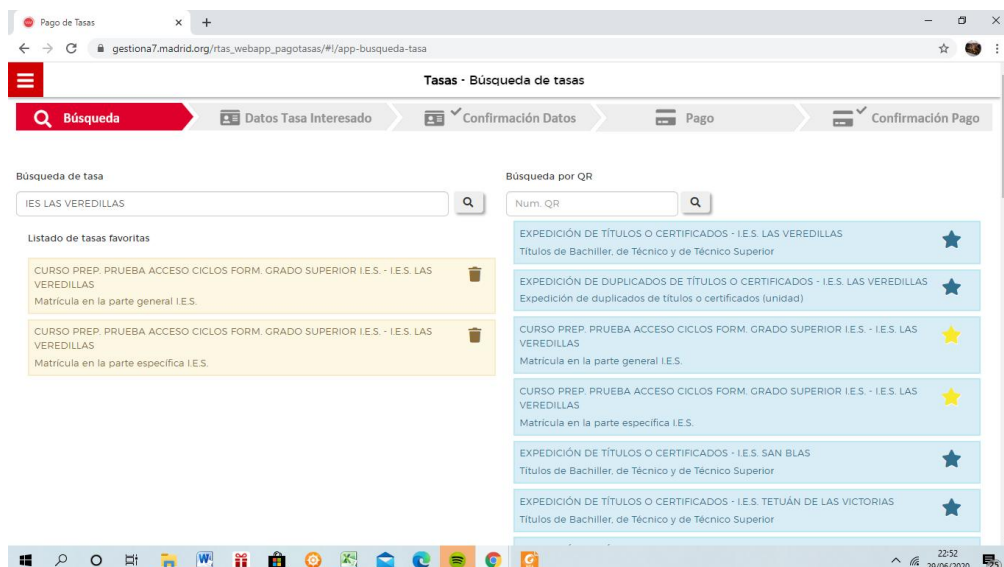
Pago de Tasas
gestiona7.madrid.org/rtas_webapp_pagotasas/#!/app-busqueda-tasa

Tasas - Búsqueda de tasas

Búsqueda
Datos Tasa Interesado
Confirmación Datos
Pago
Confirmación Pago

Búsqueda de tasa
IES LAS VEREDILLAS

Listado de tasas favoritas

CURSO PREP. PRUEBA ACCESO CICLOS FORM. GRADO SUPERIOR I.E.S. - I.E.S. LAS VEREDILLAS
Matrícula en la parte general I.E.S.

CURSO PREP. PRUEBA ACCESO CICLOS FORM. GRADO SUPERIOR I.E.S. - I.E.S. LAS VEREDILLAS
Matrícula en la parte específica I.E.S.

Búsqueda por QR
Num. QR

EXPEDICIÓN DE TÍTULOS O CERTIFICADOS - I.E.S. LAS VEREDILLAS
Títulos de Bachiller, de Técnico y de Técnico Superior

EXPEDICIÓN DE DUPLICADOS DE TÍTULOS O CERTIFICADOS - I.E.S. LAS VEREDILLAS
Expedición de duplicados de títulos o certificados (unidad)

CURSO PREP. PRUEBA ACCESO CICLOS FORM. GRADO SUPERIOR I.E.S. - I.E.S. LAS VEREDILLAS
Matrícula en la parte general I.E.S.

CURSO PREP. PRUEBA ACCESO CICLOS FORM. GRADO SUPERIOR I.E.S. - I.E.S. LAS VEREDILLAS
Matrícula en la parte específica I.E.S.

EXPEDICIÓN DE TÍTULOS O CERTIFICADOS - I.E.S. SAN BLAS
Títulos de Bachiller, de Técnico y de Técnico Superior

EXPEDICIÓN DE TÍTULOS O CERTIFICADOS - I.E.S. TETUÁN DE LAS VICTORIAS
Títulos de Bachiller, de Técnico y de Técnico Superior

22:52
29/06/2020